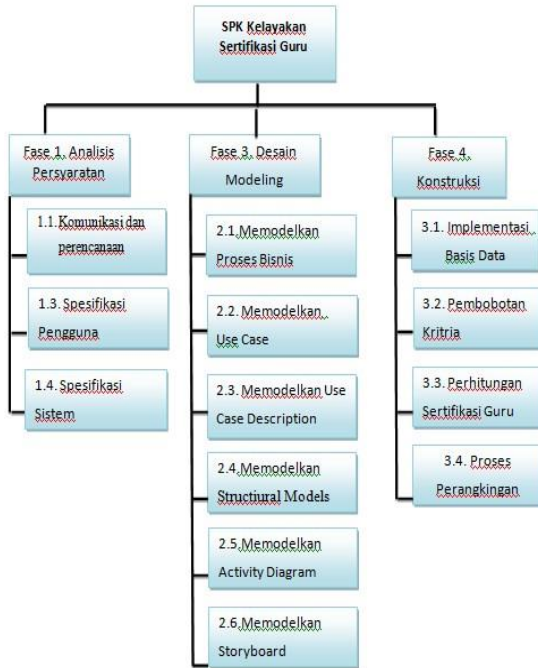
SPK Kelayakan Sertifikasi Guru

Fase 1. Analisis Persyaratan

1.1. Komunikasi dan perencanaan

1.3. Spesifikasi Pengguna

1.4. Spesifikasi Sistem

Fase 3. Desain Modeling

2.1. Memodelkan Proses Bisnis

2.2. Memodelkan Use Case

2.3. Memodelkan Use Case Description

2.4. Memodelkan Structiural Models

2.5. Memodelkan Activity Diagram

2.6. Memodelkan Storyboard

Fase 4. Konstruksi

3.1. Implementasi Basis Data

3.2. Pembobotan Kritria

3.3. Perhitungan Sertifikasi Guru

3.4. Proses Perangkingan